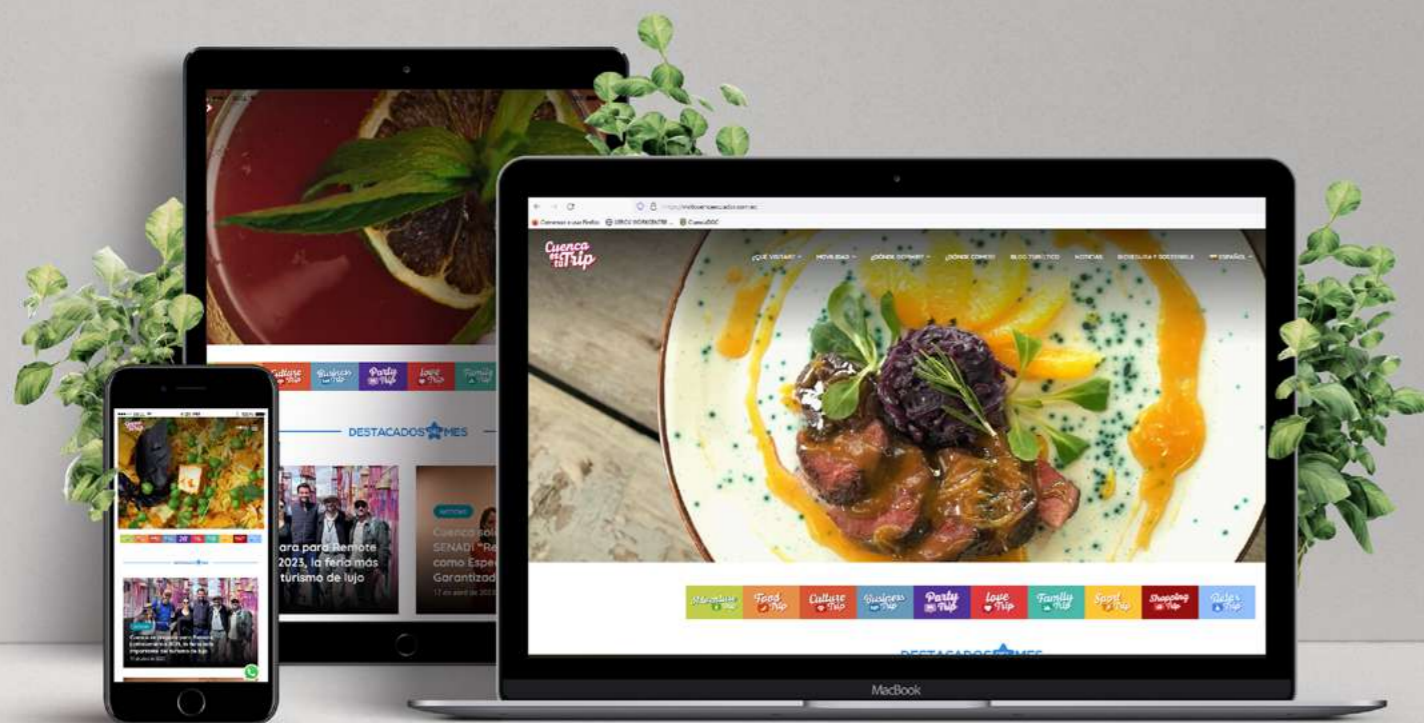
Culture Trip
Business Trip
Party Trip
Love Trip
Family Trip

DESTACADOS MES

ara para Remote 2023, la feria más turismo de lujo

Cuenca SENADI "Re como Espe Garantizad

Cuenca es tu Trip

¿QUÉ VISITAR?
MOVILIDAD
¿DÓNDE DORMIR?
¿DÓNDE COMER?
BLOG TURÍSTICO
NOTICIAS
BIOSEGURA Y SOSTENIBLE
ESPAÑOL

Adventure Trip
Food Trip
Culture Trip
Business Trip
Party Trip
Love Trip
Family Trip
Sport Trip
Shopping Trip
Relax Trip

DESTACADOS MES

MacBook